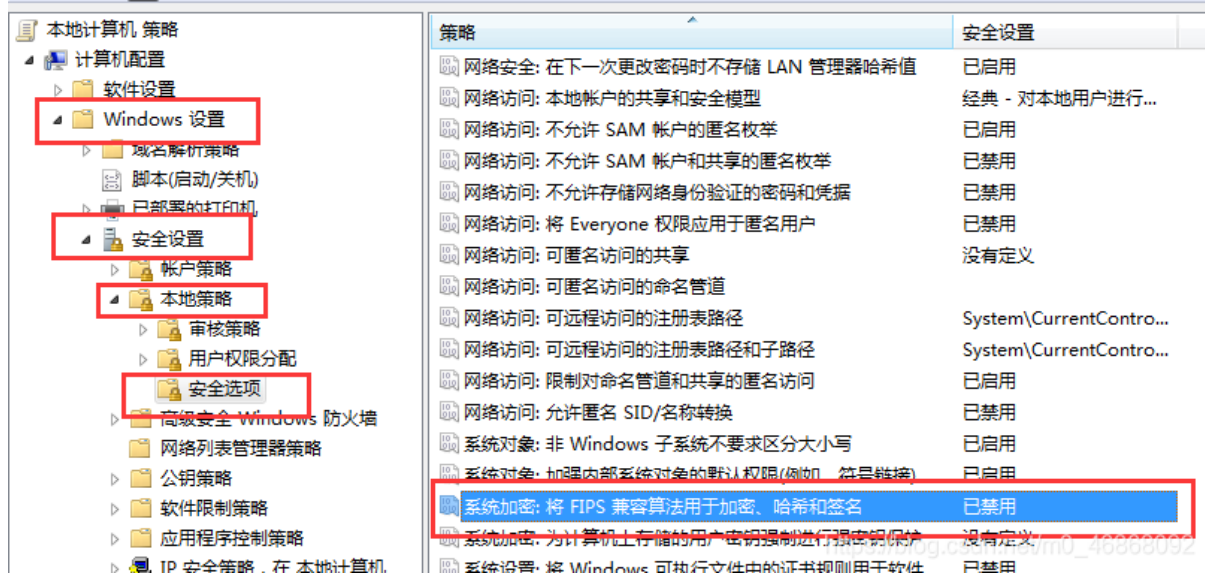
本地计算机 策略
计算机配置
软件设置
Windows 设置
域名解析策略
脚本(启动/关机)
已部署的打印机
安全设置
帐户策略
本地策略
审核策略
用户权限分配
安全选项
高级安全 Windows 防火墙
网络列表管理器策略
公钥策略
软件限制策略
应用程序控制策略
IP 安全策略，在 本地计算机

| 策略 | 安全设置 |
|---|---|
| 网络安全: 在下一次更改密码时不存储 LAN 管理器哈希值 | 已启用 |
| 网络访问: 本地帐户的共享和安全模型 | 经典 - 对本地用户进行... |
| 网络访问: 不允许 SAM 帐户的匿名枚举 | 已启用 |
| 网络访问: 不允许 SAM 帐户和共享的匿名枚举 | 已禁用 |
| 网络访问: 不允许存储网络身份验证的密码和凭据 | 已禁用 |
| 网络访问: 将 Everyone 权限应用于匿名用户 | 已禁用 |
| 网络访问: 可匿名访问的共享 | 没有定义 |
| 网络访问: 可匿名访问的命名管道 | |
| 网络访问: 可远程访问的注册表路径 | System\CurrentContro... |
| 网络访问: 可远程访问的注册表路径和子路径 | System\CurrentContro... |
| 网络访问: 限制对命名管道和共享的匿名访问 | 已启用 |
| 网络访问: 允许匿名 SID/名称转换 | 已禁用 |
| 系统对象: 非 Windows 子系统不要求区分大小写 | 已启用 |
| 系统对象: 加强内部系统对象的默认权限(例如，符号链接) | 已启用 |
| 系统加密: 将 FIPS 兼容算法用于加密、哈希和签名 | 已禁用 |
| 系统加密: 为计算机上存储的用户密钥强制进行强密钥保护 | 没有定义 |
| 系统设置: 将 Windows 可执行文件中的证书规则用于软件 | 已禁用 |

https://blog.csdn.net/m0_46868092